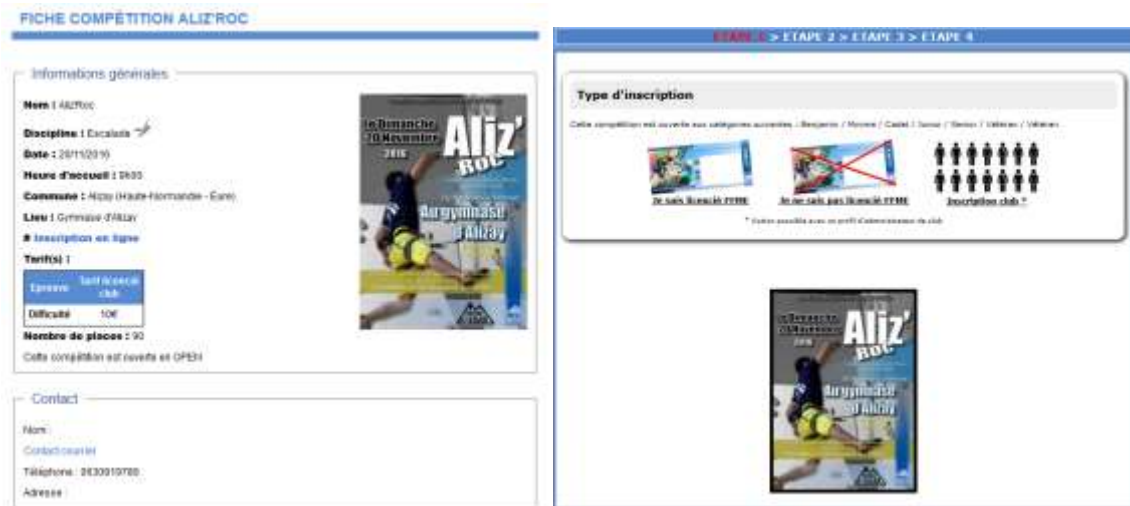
FICHE COMPÉTITION ALIZ'ROC

Informations générales

Nom : Aliz'Roc

Discipline : Escalade

Date : 20/11/2016

Heure d'accueil : 9h00

Commune : Alizay (Haute-Normandie - Eure)

Lieu : Gymnase d'Alizay

# Inscription en ligne

Tarif(s) :

| Epreuve | Tarif licencié club |
|---|---|
| Difficulté | 10€ |

Nombre de places : 90

Cette compétition est ouverte en OPEN

Contact

Nom :

Contact courriel

Téléphone : 0630010780

Adresse :

le Dimanche 20 Novembre 2016

Aliz' Roc

Au gymnase d'Alizay

ETAPE 1 > ETAPE 2 > ETAPE 3 > ETAPE 4

Type d'inscription

Cette compétition est ouverte aux catégories suivantes : Benjamin / Minime / Cadet / Junior / Senior / Vétéran / Vétéran

Je suis licencié FFME

Je ne suis pas licencié FFME

Inscription club *

* Option possible avec un profil d'administrateur de club

le Dimanche 20 Novembre 2016

Aliz' Roc

Au gymnase d'Alizay